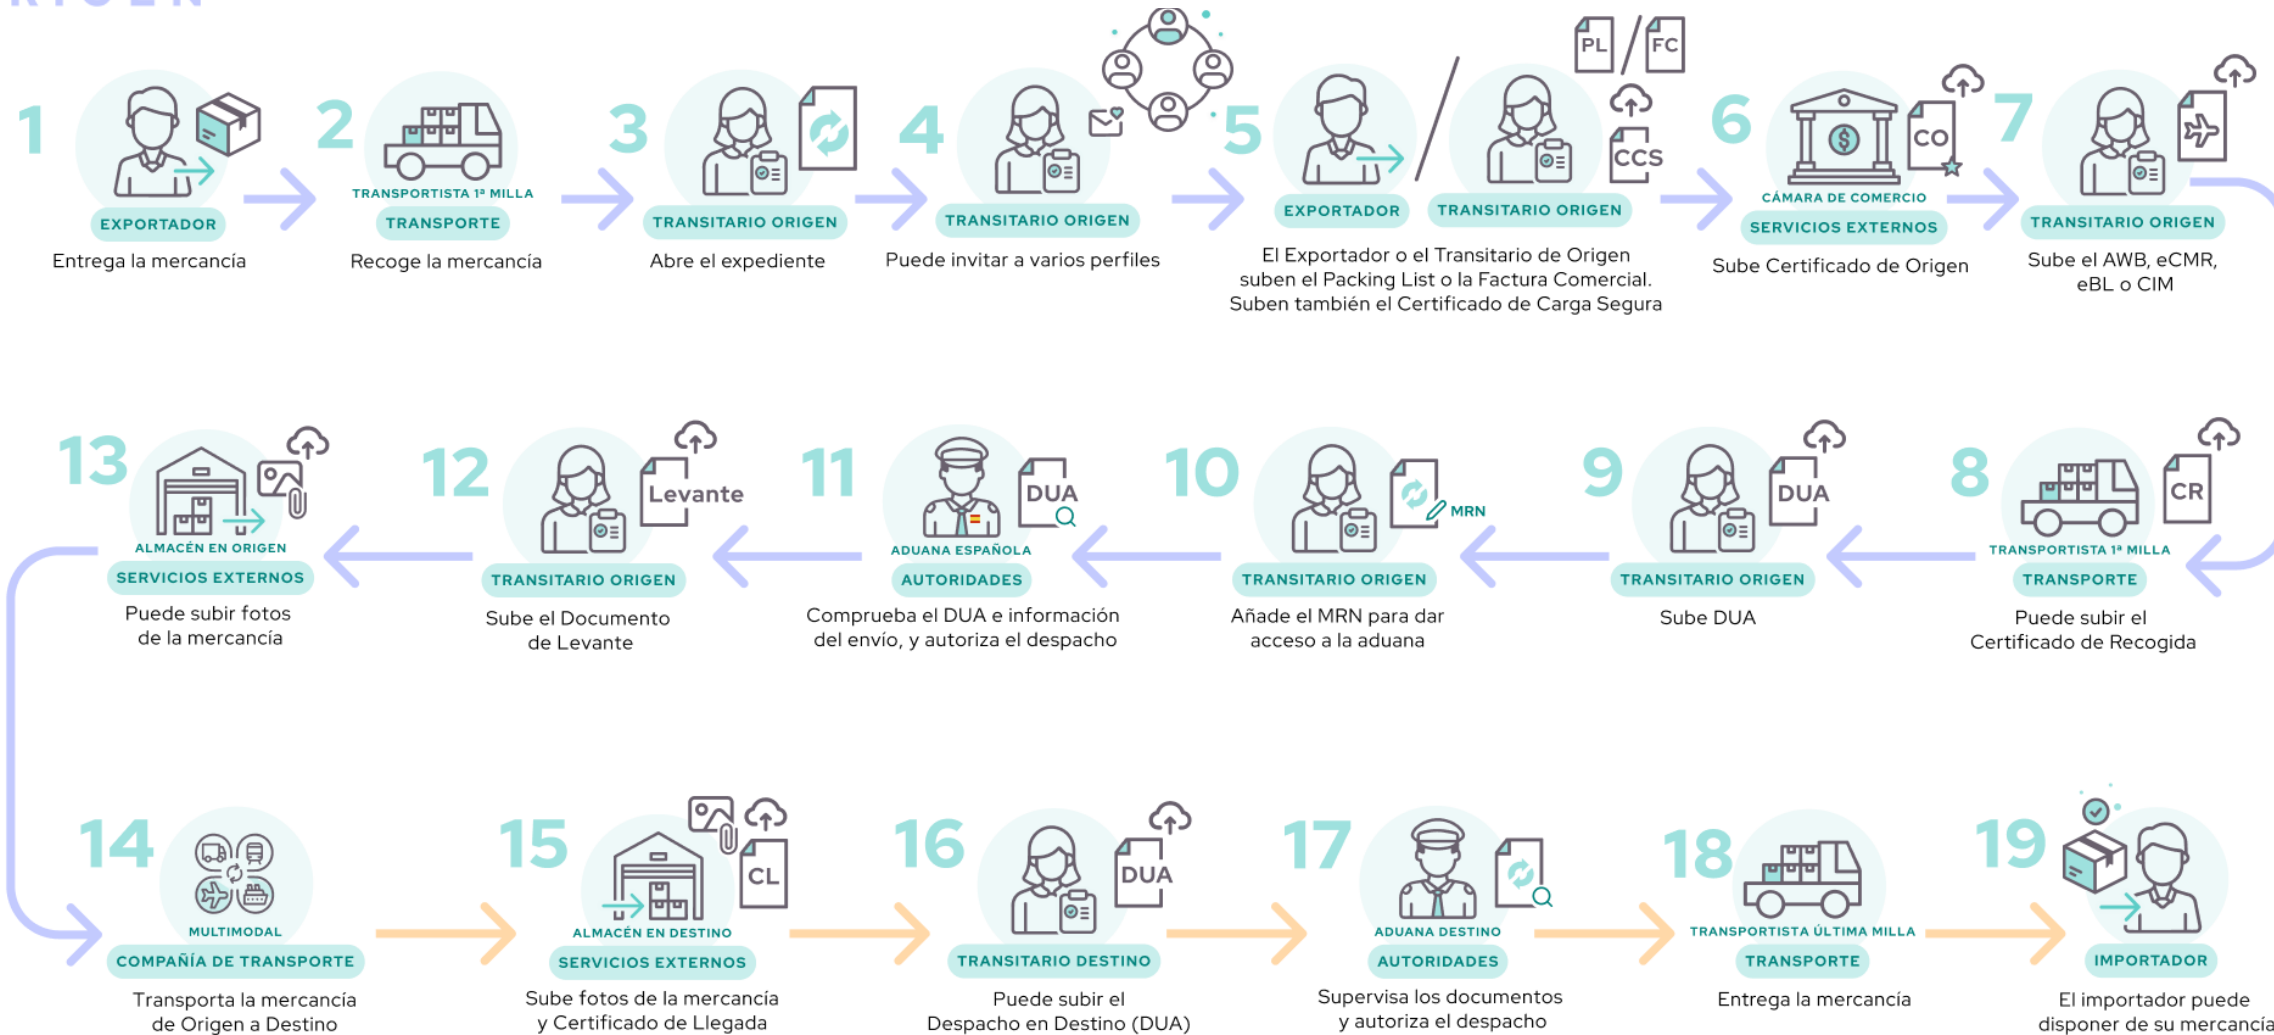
1
EXPORTADOR
Entrega la mercancía

2
TRANSPORTISTA 1ª MILLA
TRANSPORTE
Recoge la mercancía

3
TRANSITARIO ORIGEN
Abre el expediente

4
TRANSITARIO ORIGEN
Puede invitar a varios perfiles

5
PL / FC
CCS
EXPORTADOR
TRANSITARIO ORIGEN
El Exportador o el Transitario de Origen suben el Packing List o la Factura Comercial. Suben también el Certificado de Carga Segura

6
CO
CÁMARA DE COMERCIO
SERVICIOS EXTERNOS
Sube Certificado de Origen

7
TRANSITARIO ORIGEN
Sube el AWB, eCMR, eBL o CIM

8
CR
TRANSPORTISTA 1ª MILLA
TRANSPORTE
Puede subir el Certificado de Recogida

9
DUA
TRANSITARIO ORIGEN
Sube DUA

10
MRN
TRANSITARIO ORIGEN
Añade el MRN para dar acceso a la aduana

11
DUA
ADUANA ESPAÑOLA
AUTORIDADES
Comprueba el DUA e información del envío, y autoriza el despacho

12
Levante
TRANSITARIO ORIGEN
Sube el Documento de Levante

13
ALMACÉN EN ORIGEN
SERVICIOS EXTERNOS
Puede subir fotos de la mercancía

14
MULTIMODAL
COMPAÑÍA DE TRANSPORTE
Transporta la mercancía de Origen a Destino

15
CL
ALMACÉN EN DESTINO
SERVICIOS EXTERNOS
Sube fotos de la mercancía y Certificado de Llegada

16
DUA
TRANSITARIO DESTINO
Puede subir el Despacho en Destino (DUA)

17
ADUANA DESTINO
AUTORIDADES
Supervisa los documentos y autoriza el despacho

18
TRANSPORTISTA ÚLTIMA MILLA
TRANSPORTE
Entrega la mercancía

19
IMPORTADOR
El importador puede disponer de su mercancía